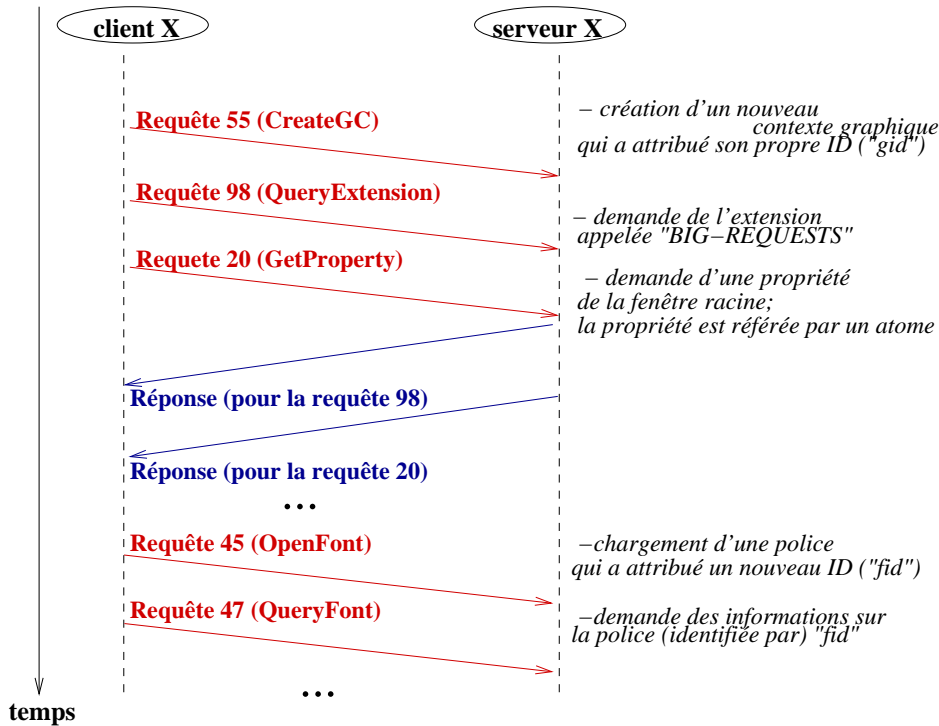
client X

serveur X

Requête 55 (CreateGC)

− création d'un nouveau contexte graphique qui a attribué son propre ID ("gid")

Requête 98 (QueryExtension)

− demande de l'extension appelée "BIG−REQUESTS"

Requete 20 (GetProperty)

− demande d'une propriété de la fenêtre racine; la propriété est référée par un atome

Réponse (pour la requête 98)

Réponse (pour la requête 20)

...

Requête 45 (OpenFont)

−chargement d'une police qui a attribué un nouveau ID ("fid")

Requête 47 (QueryFont)

−demande des informations sur la police (identifiée par) "fid"

...

temps